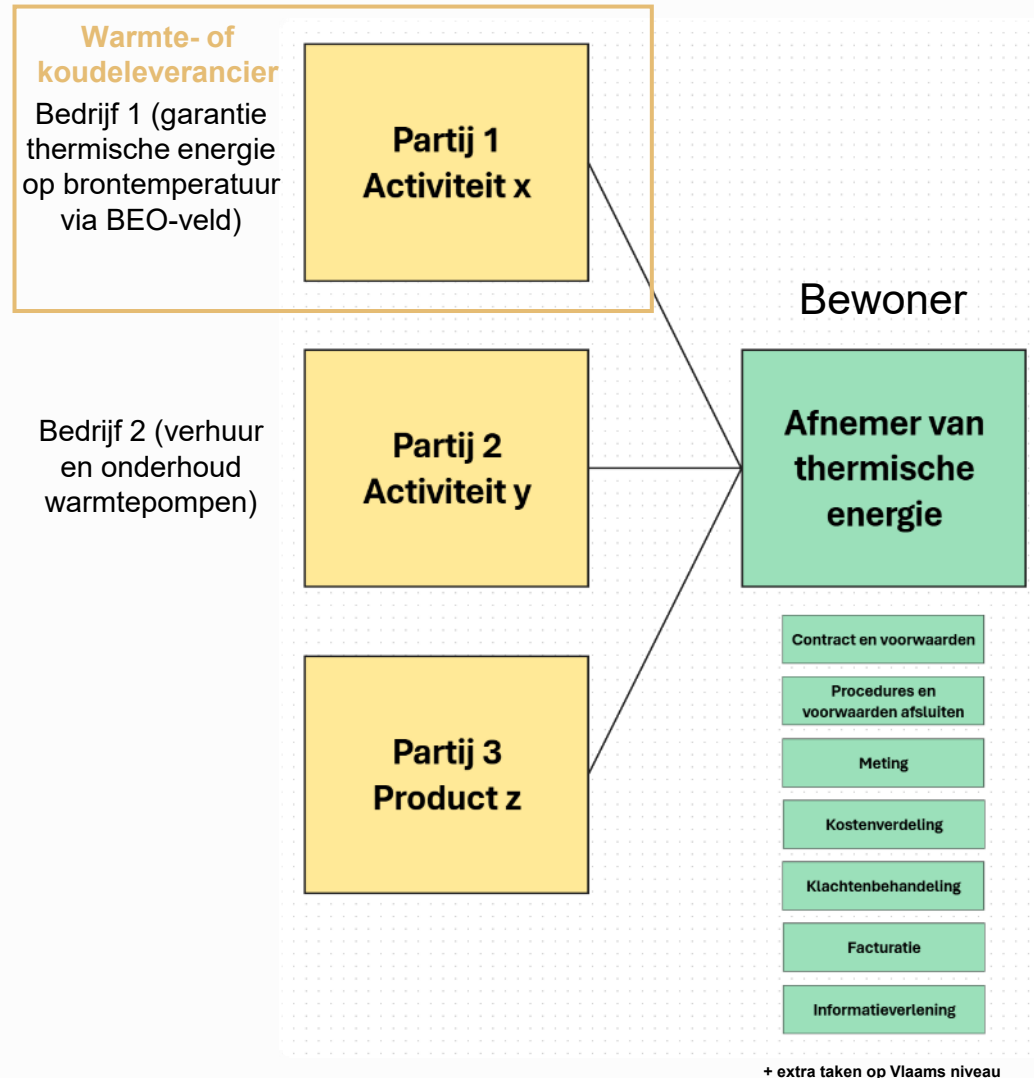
Warmte- of koudeleverancier

Bedrijf 1 (garantie thermische energie op brontemperatuur via BEO-veld)

Partij 1
Activiteit x

Bedrijf 2 (verhuur en onderhoud warmtepompen)

Partij 2
Activiteit y

Partij 3
Product z

Bewoner

Afnemer van thermische energie

Contract en voorwaarden

Procedures en voorwaarden afsluiten

Meting

Kostenverdeling

Klachtenbehandeling

Facturatie

Informatieverlening

+ extra taken op Vlaams niveau